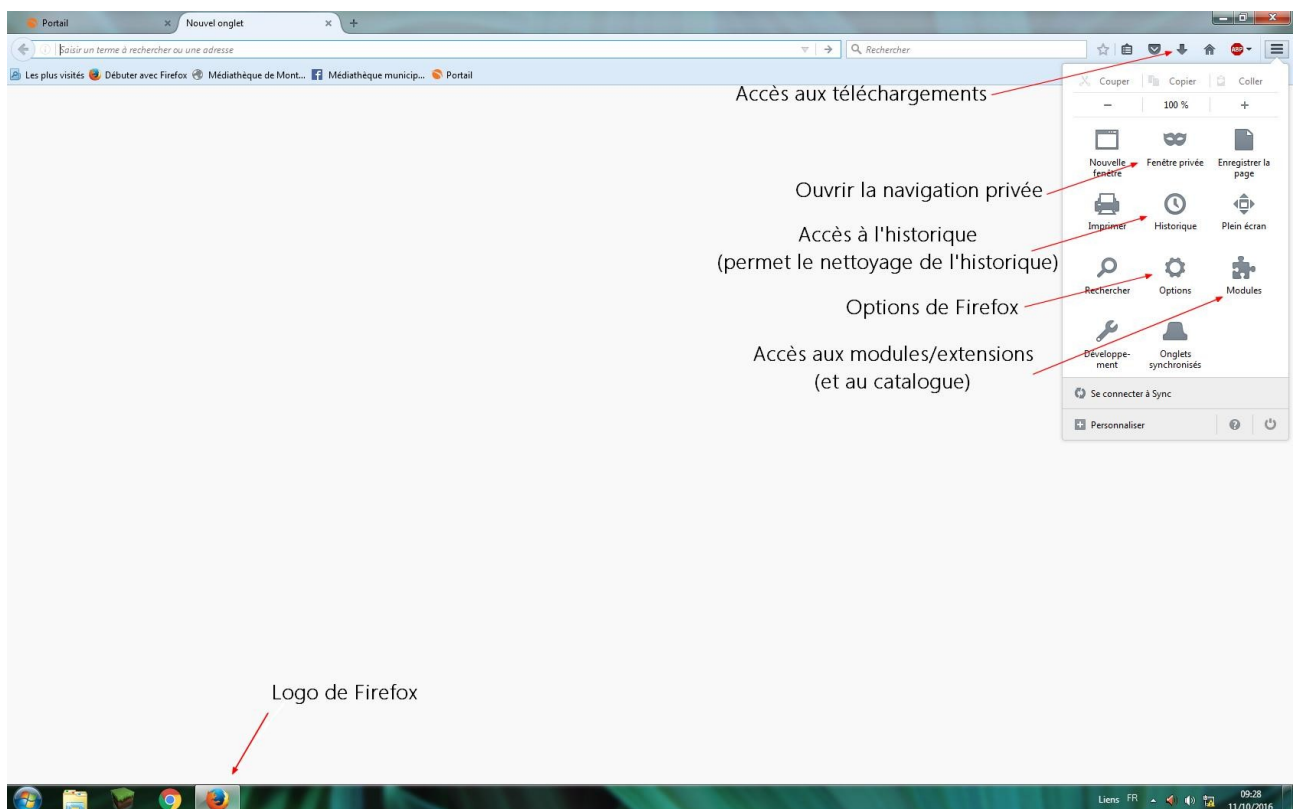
Portail
Nouvel onglet
Saisir un terme à rechercher ou une adresse
Rechercher
Les plus visités
Débuter avec Firefox
Médiathèque de Mont...
Médiathèque municip...
Portail

Couper
Copier
Coller
−
100 %
+
Nouvelle fenêtre
Fenêtre privée
Enregistrer la page
Imprimer
Historique
Plein écran
Rechercher
Options
Modules
Développement
Onglets synchronisés
Se connecter à Sync
Personnaliser

Accès aux téléchargements

Ouvrir la navigation privée

Accès à l'historique
(permet le nettoyage de l'historique)

Options de Firefox

Accès aux modules/extensions
(et au catalogue)

Logo de Firefox

Liens FR
09:28
11/10/2016